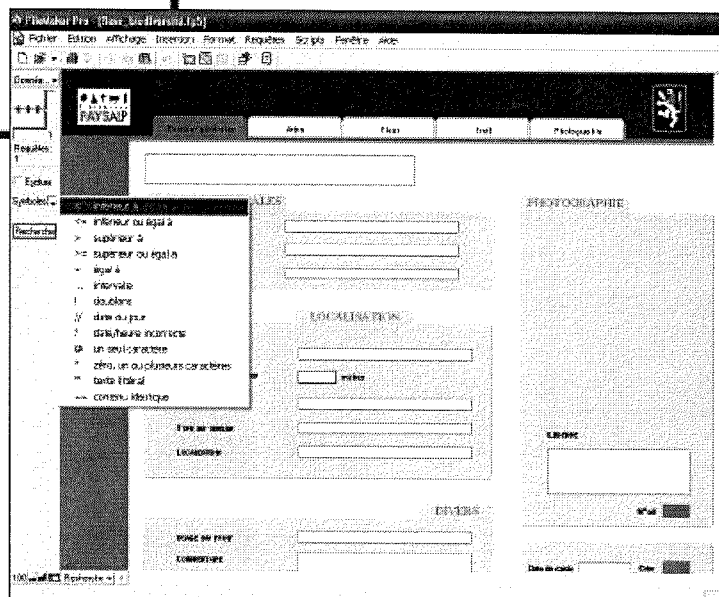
FileMaker Pro - [Base_Vieillesses.fp5]

Fichier Edition Affichage Insertion Format Requêtes Scripts Fenêtre Aide

Domaine

Requêtes: 1

Exclure

Symboles

Rechercher

PAYSAIP

Arbre

Fleur

Fruit

Photographie

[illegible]ALES

PHOTOGRAPHIE

< inférieur à
<= inférieur ou égal à
> supérieur à
>= supérieur ou égal à
= égal à
... intervalle
! doublons
// date du jour
? date/heure incorrecte
@ un seul caractère
* zéro, un ou plusieurs caractères
"" texte littéral
== contenu identique

LOCALISATION

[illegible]

DIVERS

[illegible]

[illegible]

100 Représenter